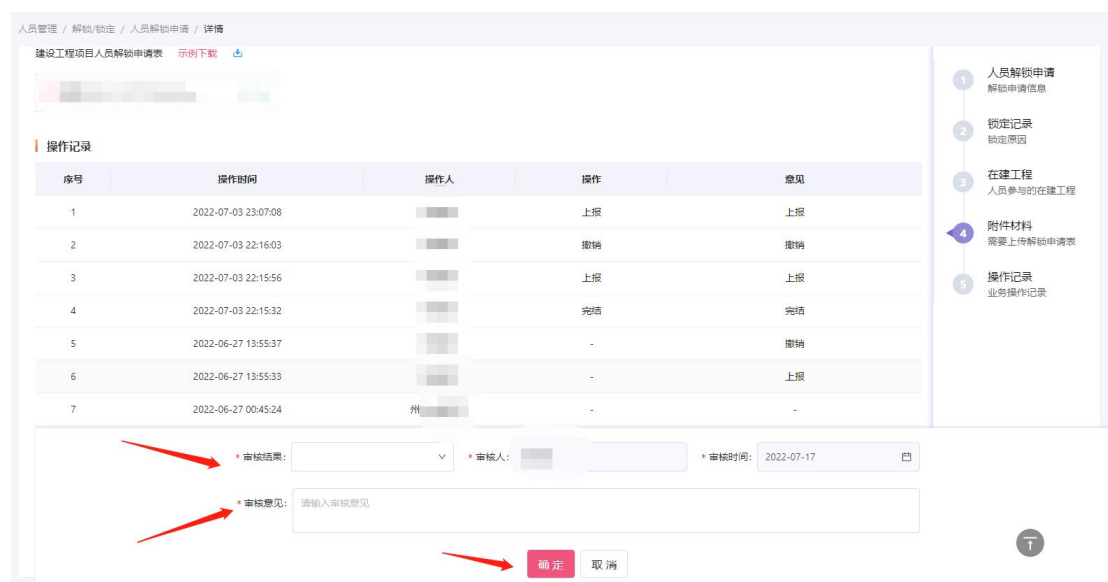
人员管理 / 解锁/锁定 / 人员解锁申请 / 详情

建设工程项目人员解锁申请表 示例下载

操作记录

| 序号 | 操作时间 | 操作人 | 操作 | 意见 |
|---|---|---|---|---|
| 1 | 2022-07-03 23:07:08 | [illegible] | 上报 | 上报 |
| 2 | 2022-07-03 22:16:03 | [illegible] | 撤销 | 撤销 |
| 3 | 2022-07-03 22:15:56 | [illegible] | 上报 | 上报 |
| 4 | 2022-07-03 22:15:32 | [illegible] | 完结 | 完结 |
| 5 | 2022-06-27 13:55:37 | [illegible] | - | 撤销 |
| 6 | 2022-06-27 13:55:33 | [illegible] | - | 上报 |
| 7 | 2022-06-27 00:45:24 | 州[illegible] | - | - |

1 人员解锁申请
解锁申请信息
2 锁定记录
锁定原因
3 在建工程
人员参与的在建工程
4 附件材料
需要上传解锁申请表
5 操作记录
业务操作记录

* 审核结果:
* 审核人: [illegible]
* 审核时间: 2022-07-17
* 审核意见: 请输入审核意见

确 定 取 消